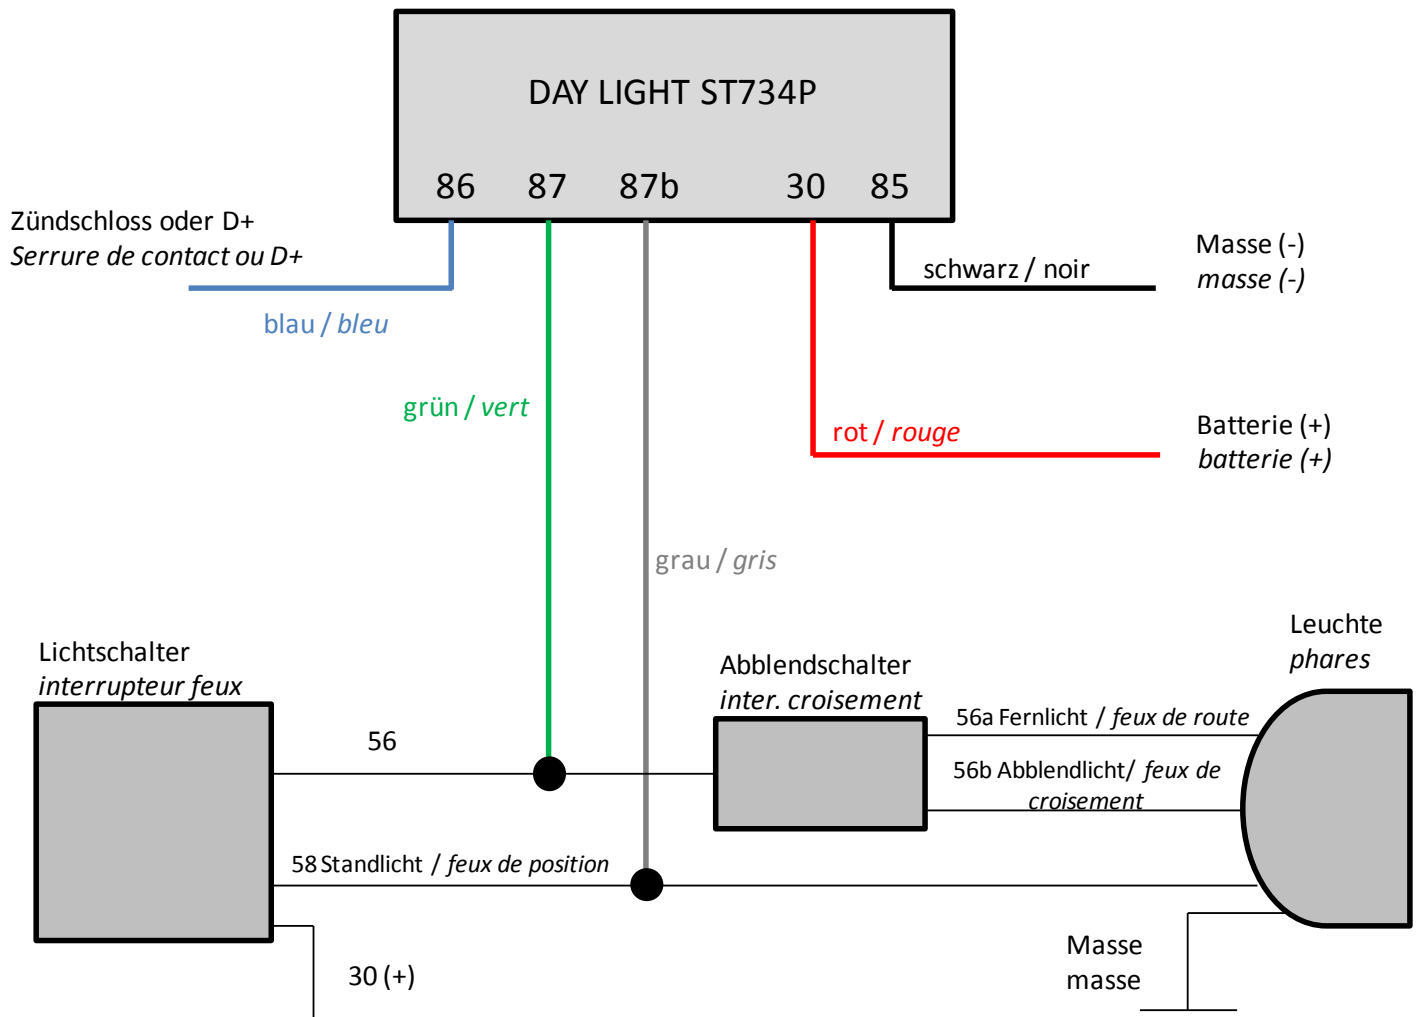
DAY LIGHT ST734P

86 87 87b 30 85

Zündschloss oder D+
*Serrure de contact ou D+*

blau / *bleu*

schwarz / noir

Masse (-)
*masse (-)*

grün / *vert*

rot / *rouge*

Batterie (+)
*batterie (+)*

grau / *gris*

Lichtschalter
*interrupteur feux*

Abblendschalter
*inter. croisement*

Leuchte
*phares*

56

56a Fernlicht / *feux de route*

56b Abblendlicht/ *feux de croisement*

58 Standlicht / *feux de position*

30 (+)

Masse
masse